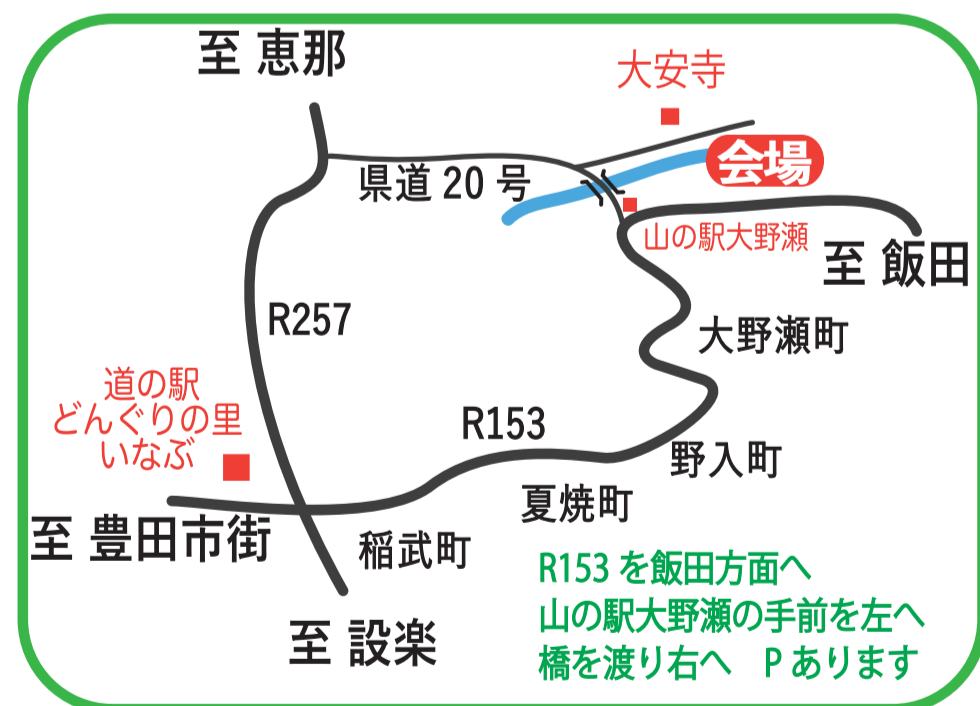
至 恵那

大安寺

会場

県道 20 号

山の駅大野瀬

至 飯田

R257

大野瀬町

道の駅
どんぐりの里
いなぶ

R153

野入町

夏焼町

至 豊田市街

稲武町

至 設楽

R153 を飯田方面へ
山の駅大野瀬の手前を左へ
橋を渡り右へ　P あります